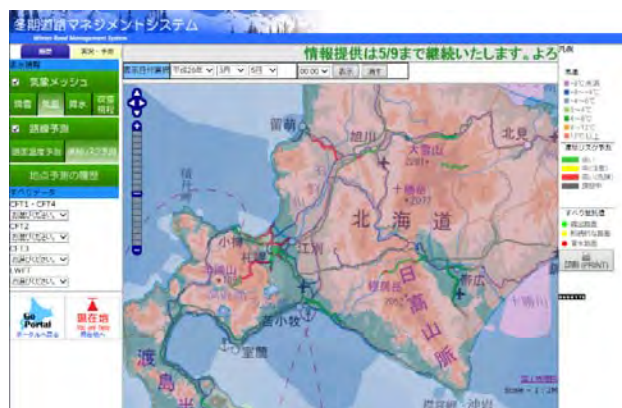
冬期道路マネジメントシステム
Winter Road Management System

概要　実況・予測

気象メッシュ
積雪　気温　降水　吹雪視程

路線予測
路面温度予測　路面状況予測

地点予測の概要

すべり量データ
CFT1・CFT4
お選びください
CFT2
お選びください
CT13
お選びください
LWFT
お選びください

ポータルへ戻る
現在地

情報提供は5/9まで継続いたします。よろ

表示日付選択　平成26年　3月　6日　00:00　表示　消す

留萌
旭川
北見
大雪山
十勝岳
北
海
道
小樽
札幌
江別
定山渓
日
高
山
脈
帯広
苫小牧
室蘭
渡
島

凡例
気温
すべりリスク予測
すべり量計測
印刷 (PRINT)